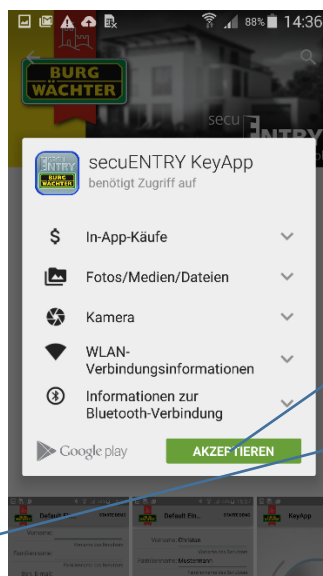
88% 14:36

BURG WÄCHTER

secu ENTRY

secuENTRY KeyApp
benötigt Zugriff auf

In-App-Käufe

Fotos/Medien/Dateien

Kamera

WLAN-Verbindungsinformationen

Informationen zur Bluetooth-Verbindung

Google play

AKZEPTIEREN

Default
Default Fo
KeyApp